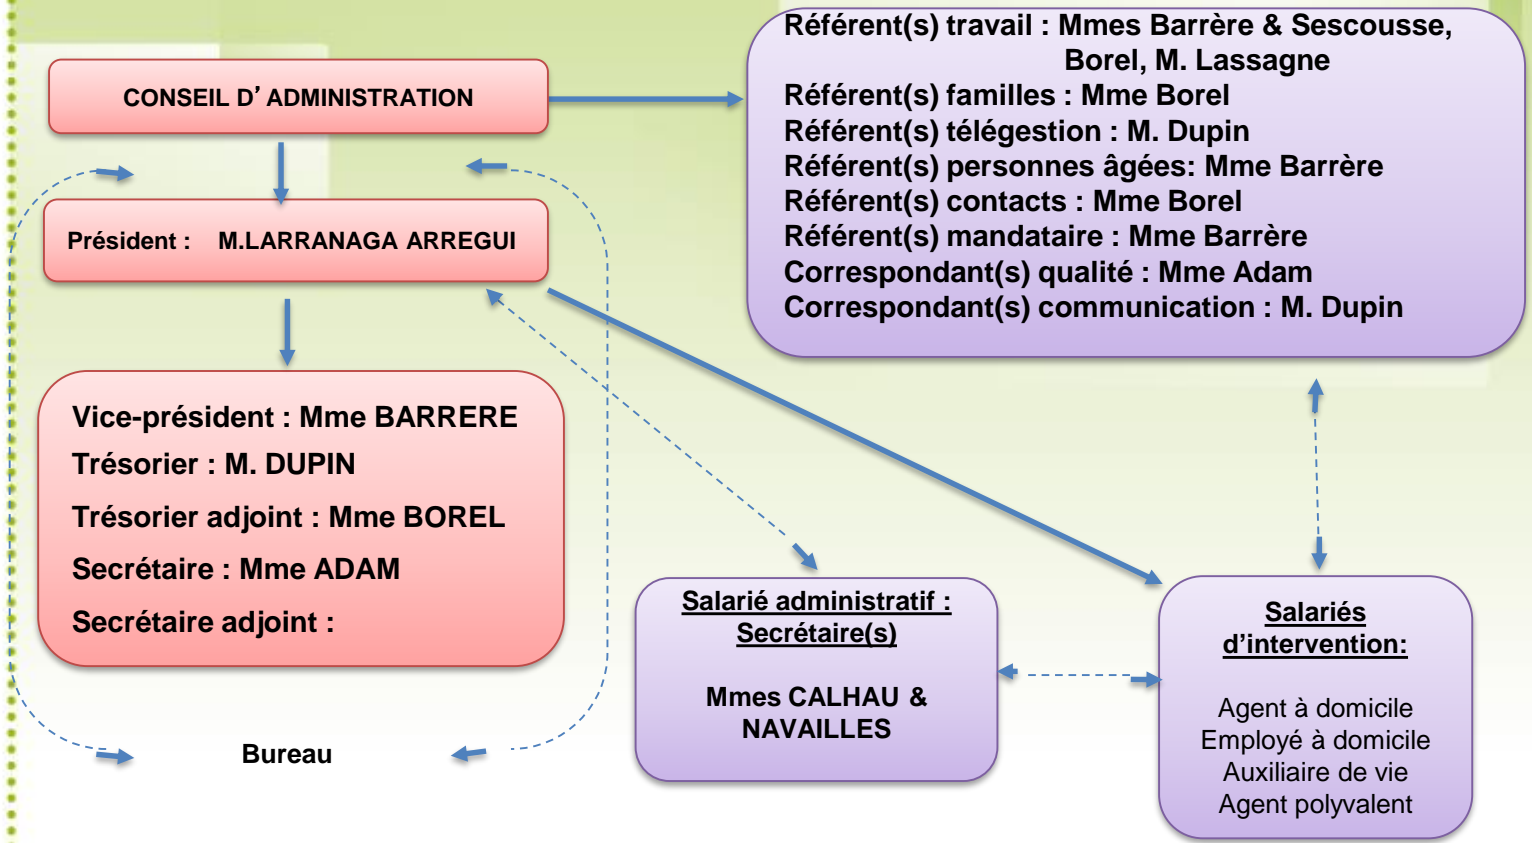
CONSEIL D' ADMINISTRATION

Président : M.LARRANAGA ARREGUI

Vice-président : Mme BARRERE
Trésorier : M. DUPIN
Trésorier adjoint : Mme BOREL
Secrétaire : Mme ADAM
Secrétaire adjoint :

Bureau

Référent(s) travail : Mmes Barrère & Sescousse, Borel, M. Lassagne
Référent(s) familles : Mme Borel
Référent(s) télégestion : M. Dupin
Référent(s) personnes âgées: Mme Barrère
Référent(s) contacts : Mme Borel
Référent(s) mandataire : Mme Barrère
Correspondant(s) qualité : Mme Adam
Correspondant(s) communication : M. Dupin

Salarié administratif : Secrétaire(s)

Mmes CALHAU & NAVAILLES

Salariés d'intervention:

Agent à domicile
Employé à domicile
Auxiliaire de vie
Agent polyvalent